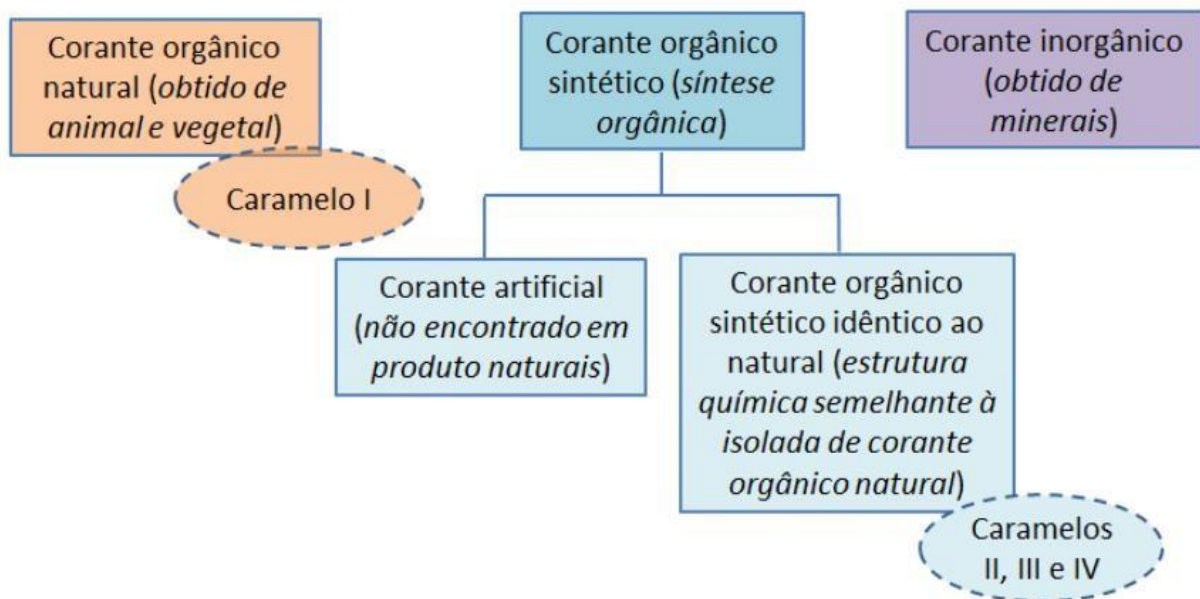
Corante orgânico natural (obtido de animal e vegetal)

Caramelo I

Corante orgânico sintético (síntese orgânica)

Corante inorgânico (obtido de minerais)

Corante artificial (não encontrado em produto naturais)

Corante orgânico sintético idêntico ao natural (estrutura química semelhante à isolada de corante orgânico natural)

Caramelos II, III e IV